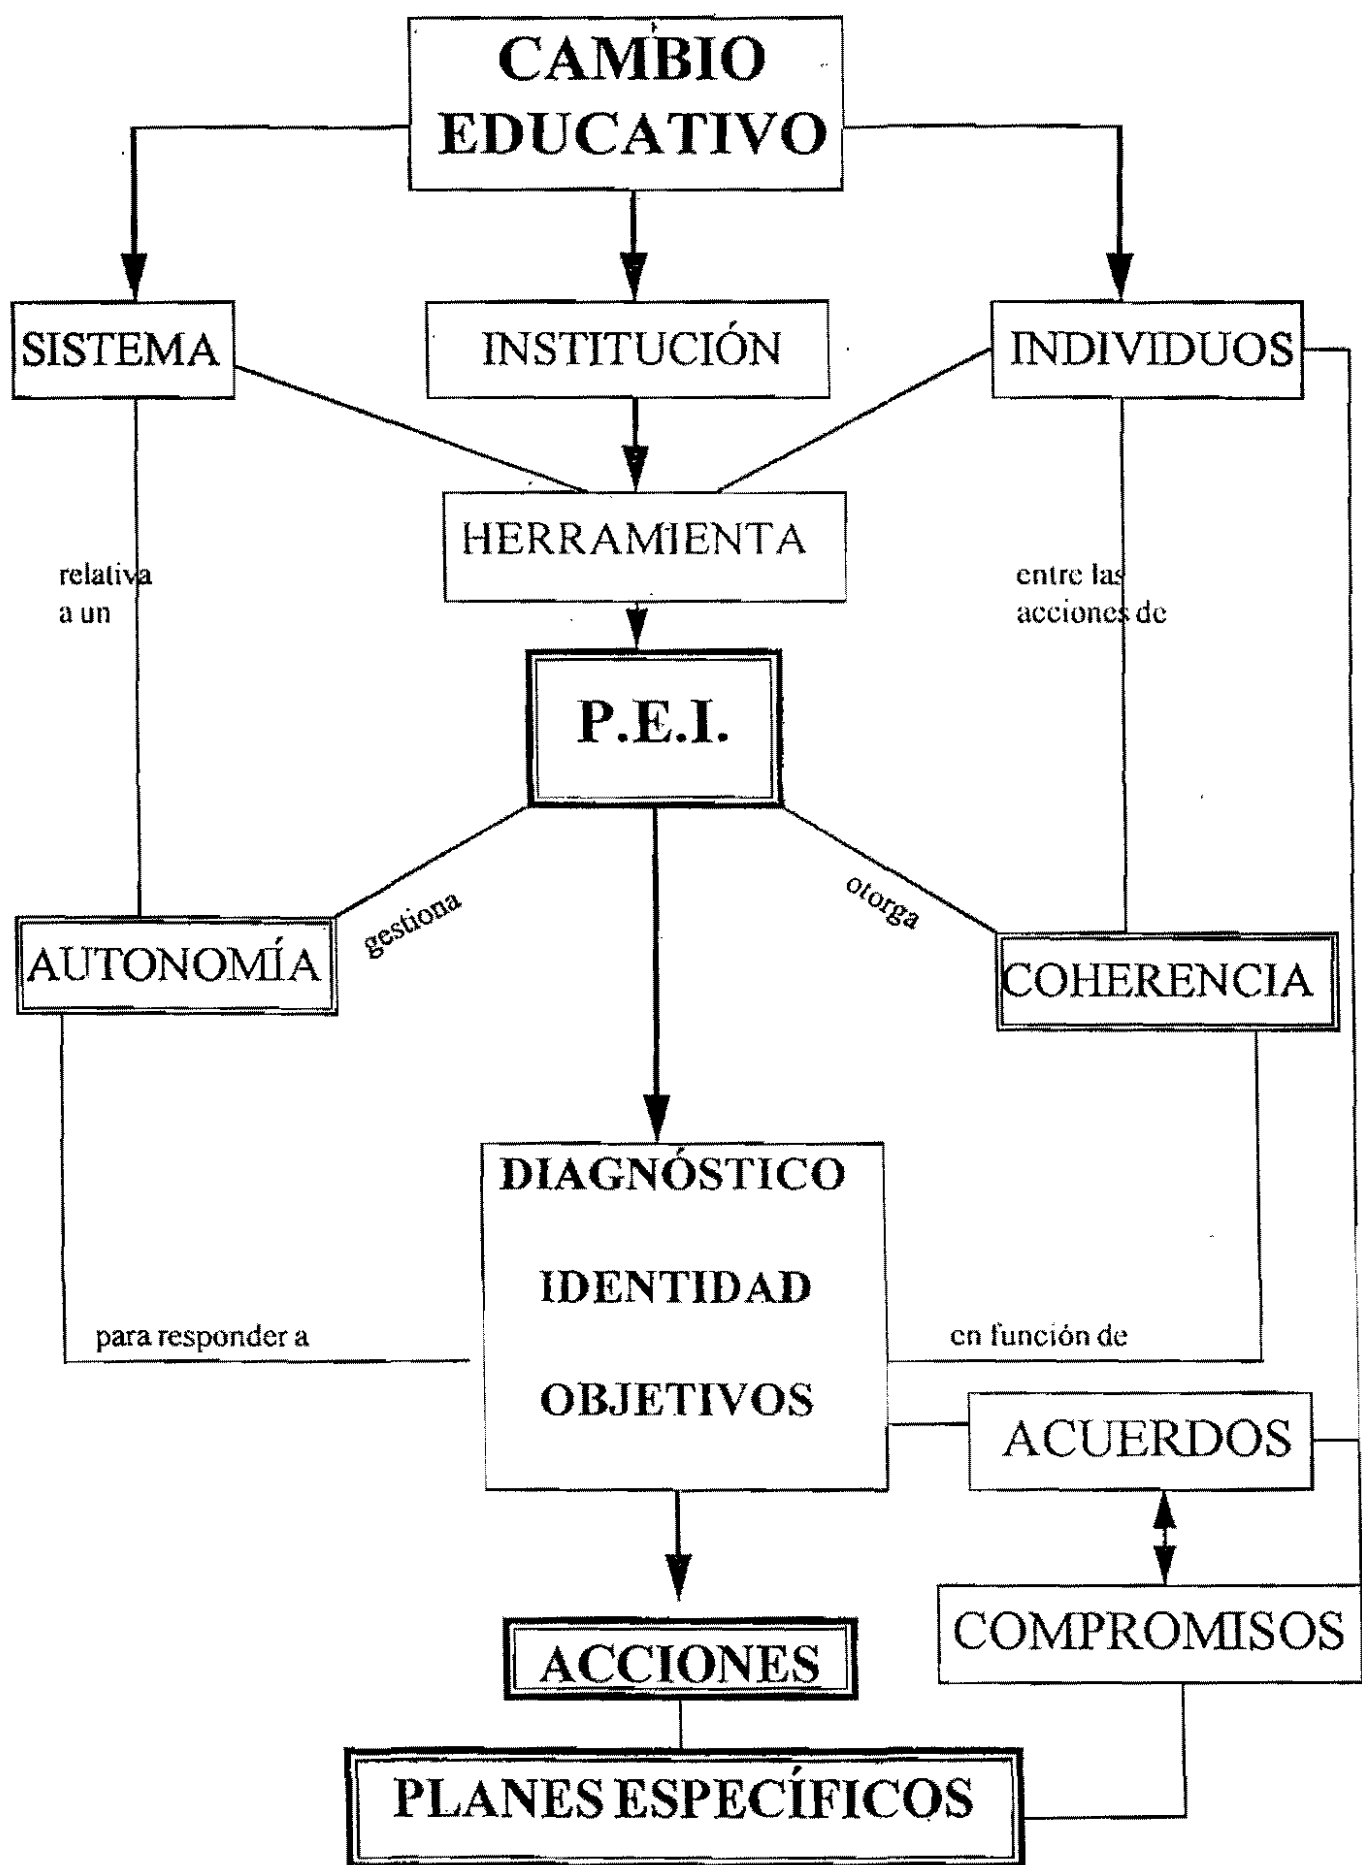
CAMBIO EDUCATIVO

SISTEMA

INSTITUCIÓN

INDIVIDUOS

HERRAMIENTA

relativa a un

entre las acciones de

P.E.I.

gestiona

otorga

AUTONOMÍA

COHERENCIA

DIAGNÓSTICO

IDENTIDAD

OBJETIVOS

para responder a

en función de

ACUERDOS

COMPROMISOS

ACCIONES

PLANES ESPECÍFICOS